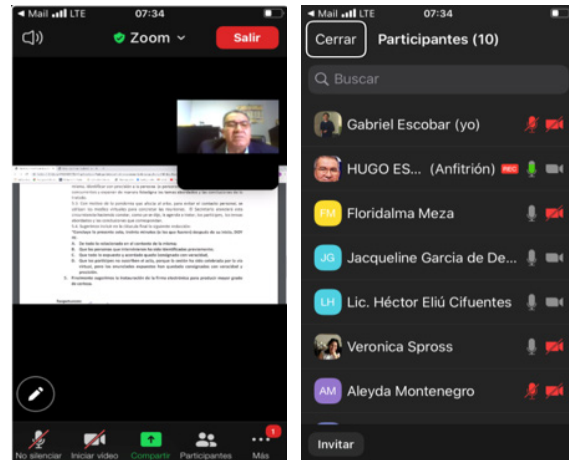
◀ Mail LTE 07:34

Zoom

Salir

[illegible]

No silenciar

Iniciar video

Compartir

Participantes

Más

1

◀ Mail LTE 07:34

Cerrar

Participantes (10)

Buscar

Gabriel Escobar (yo)

HUGO ES... (Anfitrión) REC

FM Floridalma Meza

JG Jacqueline Garcia de De...

LH Lic. Héctor Eliú Cifuentes

Veronica Spross

AM Aleyda Montenegro

Invitar